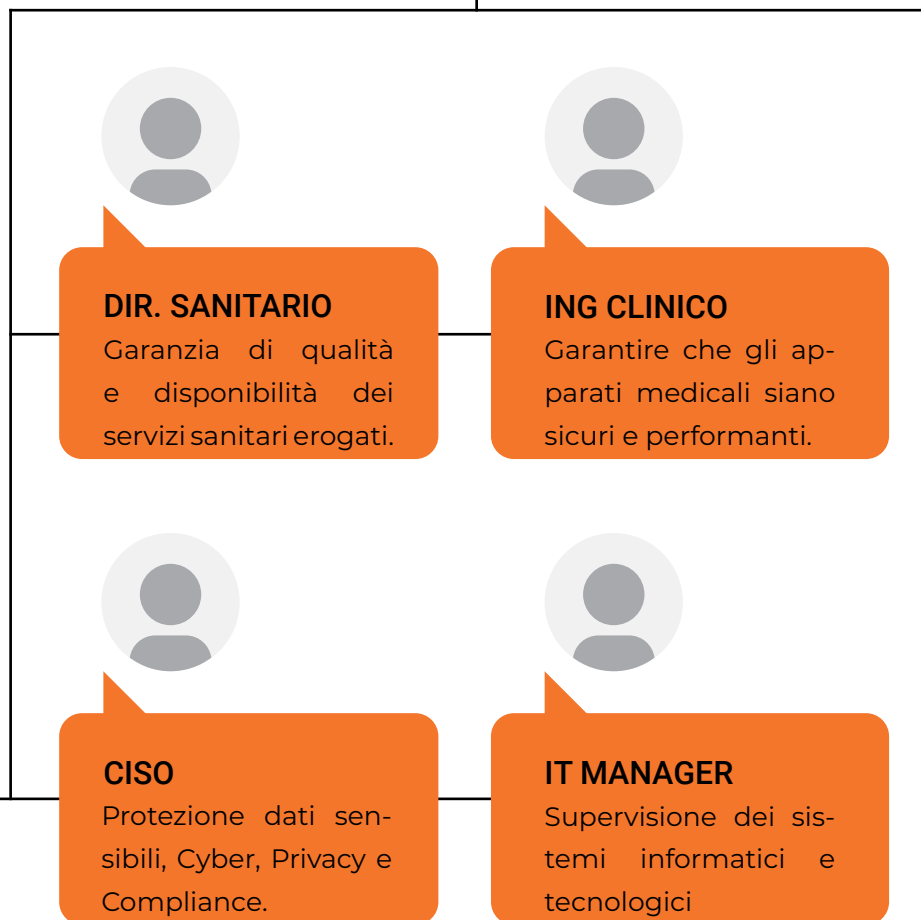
DIR. SANITARIO
Garanzia di qualità e disponibilità dei servizi sanitari erogati.

ING CLINICO
Garantire che gli apparati medicali siano sicuri e performanti.

CISO
Protezione dati sensibili, Cyber, Privacy e Compliance.

IT MANAGER
Supervisione dei sistemi informatici e tecnologici